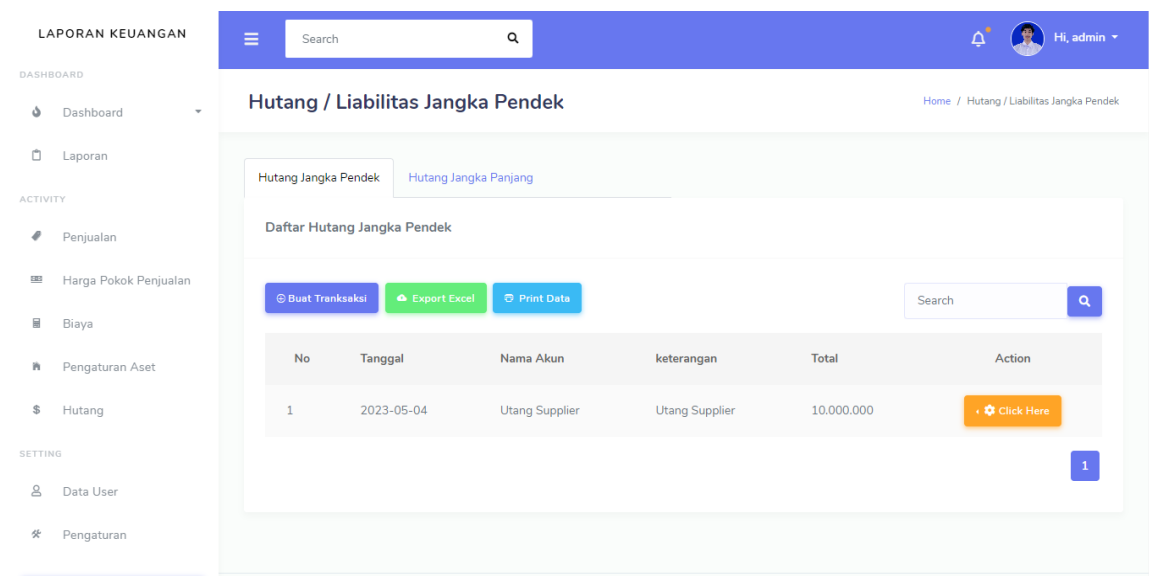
LAPORAN KEUANGAN

DASHBOARD

Dashboard

Laporan

ACTIVITY

Penjualan

Harga Pokok Penjualan

Biaya

Pengaturan Aset

$ Hutang

SETTING

Data User

Pengaturan

Search

Hi, admin

Hutang / Liabilitas Jangka Pendek

Home / Hutang / Liabilitas Jangka Pendek

Hutang Jangka Pendek | Hutang Jangka Panjang

Daftar Hutang Jangka Pendek

Buat Tranksaksi | Export Excel | Print Data

Search

| No | Tanggal | Nama Akun | keterangan | Total | Action |
|---|---|---|---|---|---|
| 1 | 2023-05-04 | Utang Supplier | Utang Supplier | 10.000.000 | Click Here |

1